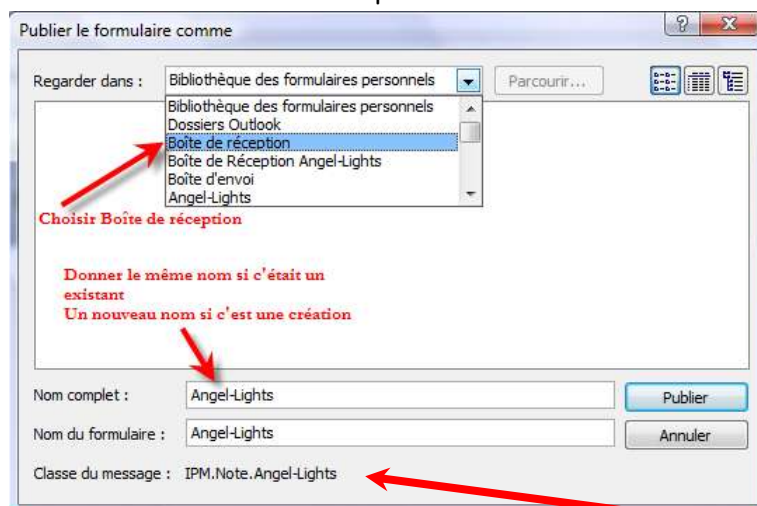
Publier le formulaire comme

?
X

Regarder dans : Bibliothèque des formulaires personnels
Parcourir...

Bibliothèque des formulaires personnels
Dossiers Outlook
Boîte de réception
Boîte de Réception Angel-Lights
Boîte d'envoi
Angel-Lights

Choisir Boîte de réception

Donner le même nom si c'était un existant
Un nouveau nom si c'est une création

Nom complet : Angel-Lights
Publier

Nom du formulaire : Angel-Lights
Annuler

Classe du message : IPM.Note.Angel-Lights